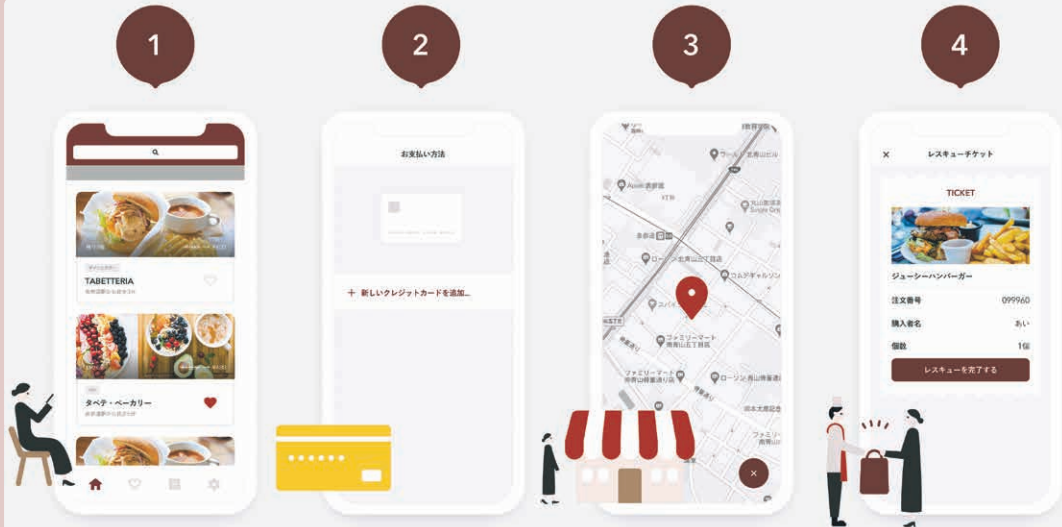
1

2

3

4

TABETTERIA

タベテ・ベーカリー

お支払い方法

+ 新しいクレジットカードを追加...

ファミリーマート

ローソン

×

×

レスキューチケット

TICKET

ジューシーハンバーガー

注文番号 099960

購入者名 あい

個数 1個

レスキューを完了する